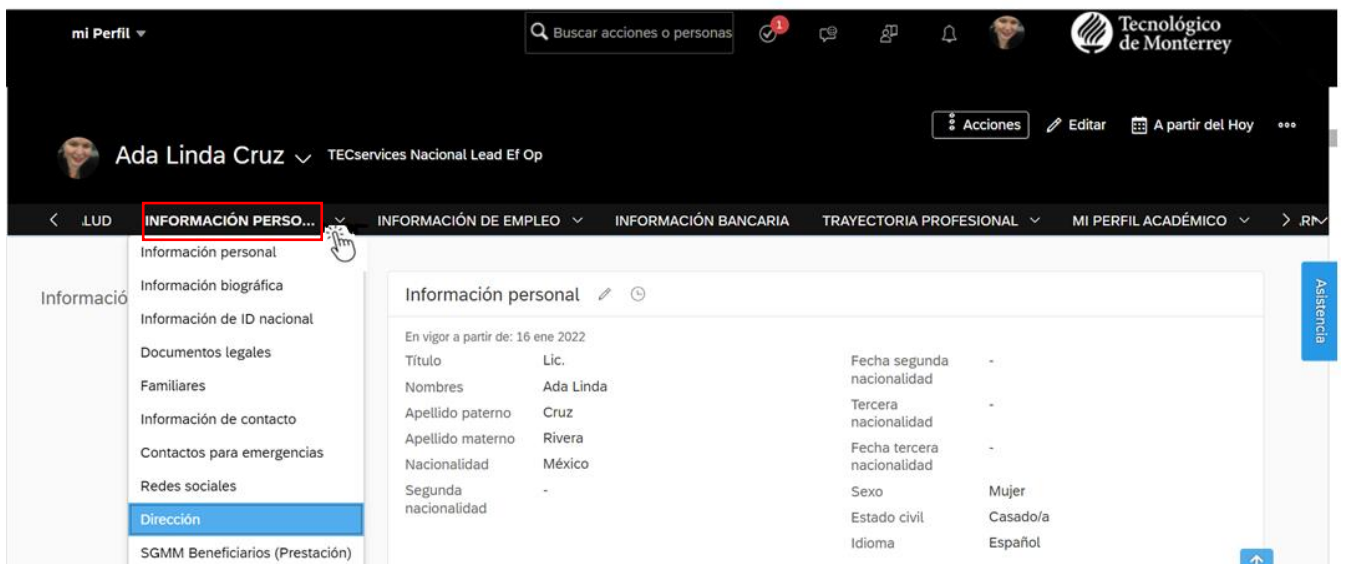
mi Perfil

Buscar acciones o personas

1

Tecnológico de Monterrey

Acciones Editar A partir del Hoy

Ada Linda Cruz TECservices Nacional Lead Ef Op

LUD INFORMACIÓN PERSO... INFORMACIÓN DE EMPLEO INFORMACIÓN BANCARIA TRAYECTORIA PROFESIONAL MI PERFIL ACADÉMICO RM

Información personal
Información biográfica
Información de ID nacional
Documentos legales
Familiares
Información de contacto
Contactos para emergencias
Redes sociales
Dirección
SGMM Beneficiarios (Prestación)

Informació

Información personal

En vigor a partir de: 16 ene 2022

| Título | Lic. | Fecha segunda nacionalidad | - |
|---|---|---|---|
| Nombres | Ada Linda | Tercera nacionalidad | - |
| Apellido paterno | Cruz | Fecha tercera nacionalidad | - |
| Apellido materno | Rivera | Sexo | Mujer |
| Nacionalidad | México | Estado civil | Casado/a |
| Segunda nacionalidad | - | Idioma | Español |

Asistencia